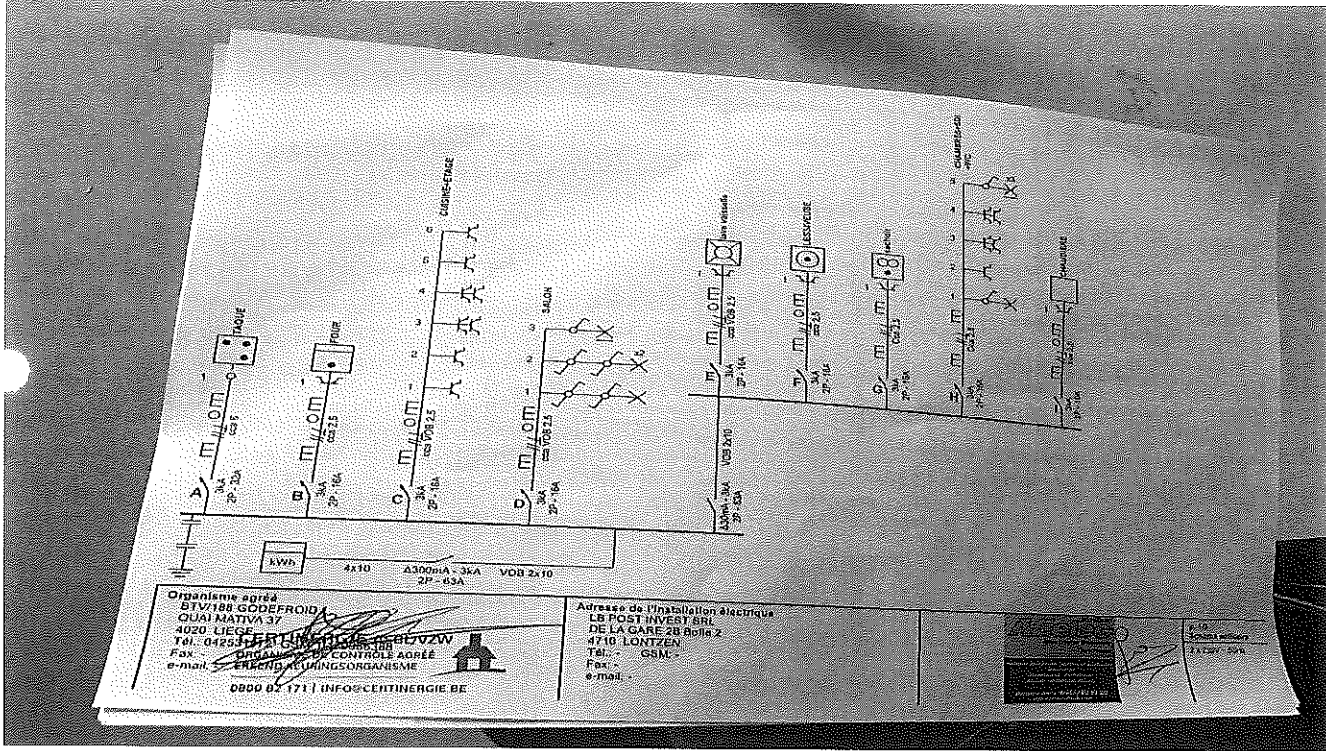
CUISINE-ETAGE
SALON
TAQUE
FOUR
lave vaisselle
LESSIVEUSE
séchoir
CHAUFFERIE
CHAMBRES+SDB WC
A 3kA 2P-32A
B 3kA 2P-16A
C 3kA 2P-16A
D 3kA 2P-16A
E 3kA 2P-16A
F 3kA 2P-16A
G 3kA 2P-16A
H 3kA 2P-16A
I 3kA 2P-16A
VOB 2.5
VOB 6
VOB 2x10
Δ30mA - 3kA 2P-63A
kWh
4x10
Δ300mA - 3kA 2P - 63A
VOB 2x10

Organisme agréé
BTV/188 GODEFROID
QUAI MATIVA 37
4020 LIEGE CERTINERGIE BE0VZW
Tél.: 0425
Fax: ORGANISME DE CONTRÔLE AGRÉÉ
e-mail: ERKEND KEURINGSORGANISME
0800 82 171 | INFO@CERTINERGIE.BE

Adresse de l'installation électrique
LB POST INVEST SRL
DE LA GARE 2B Boîte 2
4710 LONTZEN
Tél.: - GSM: -
Fax: -
e-mail: -